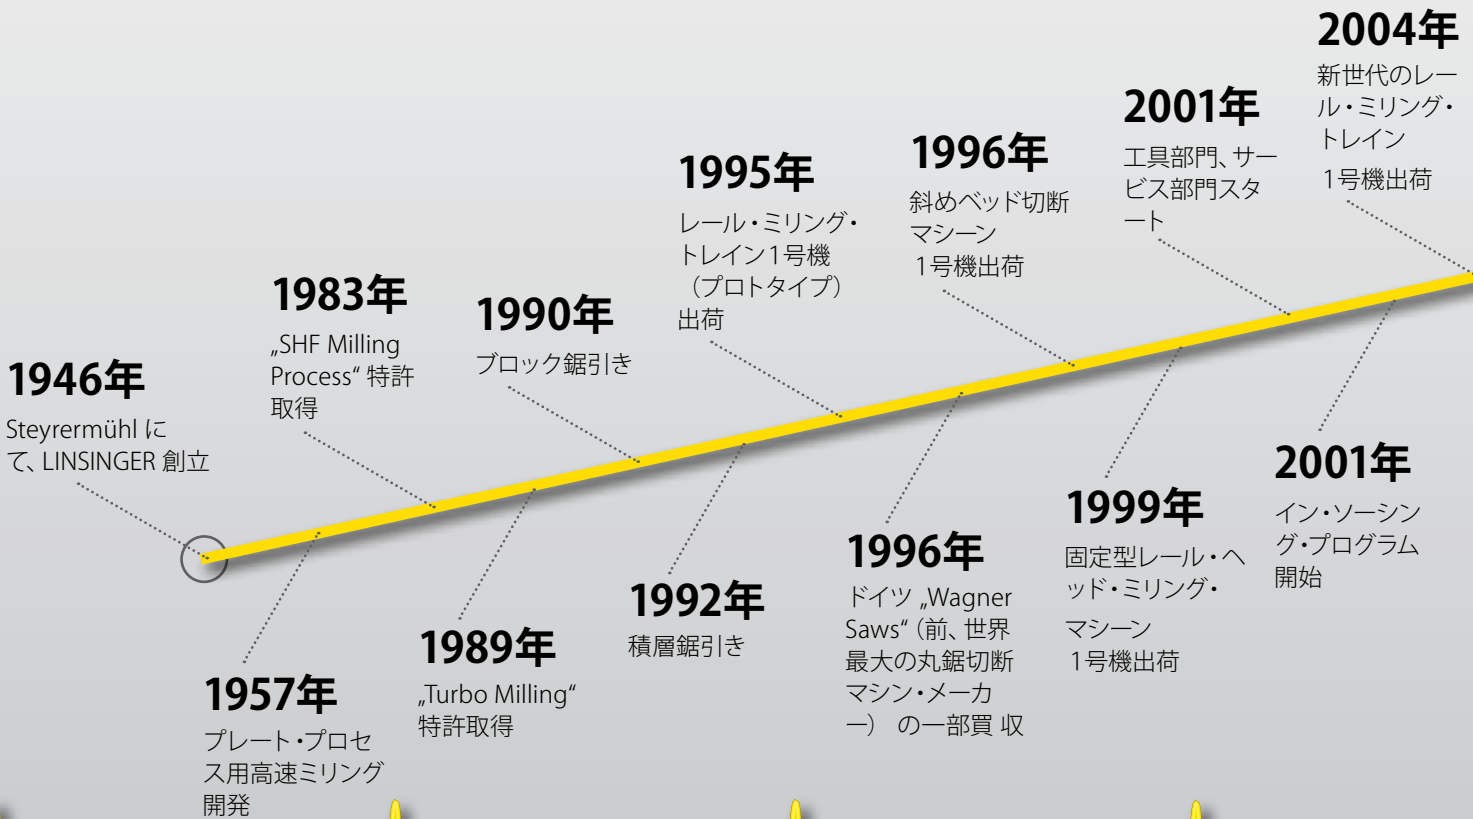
2004年
新世代のレール・ミリング・トレイン
1号機出荷

2001年
工具部門、サービス部門スタート

1996年
斜めベッド切断マシーン
1号機出荷

1995年
レール・ミリング・トレイン1号機（プロトタイプ）出荷

1990年
ブロック鋸引き

1983年
„SHF Milling Process“ 特許取得

1946年
Steyrermühl にて、LINSINGER 創立

2001年
イン・ソーシング・プログラム開始

1999年
固定型レール・ヘッド・ミリング・マシーン
1号機出荷

1996年
ドイツ „Wagner Saws“（前、世界最大の丸鋸切断マシン・メーカー） の一部買 収

1992年
積層鋸引き

1989年
„Turbo Milling“ 特許取得

1957年
プレート・プロセス用高速ミリング開発